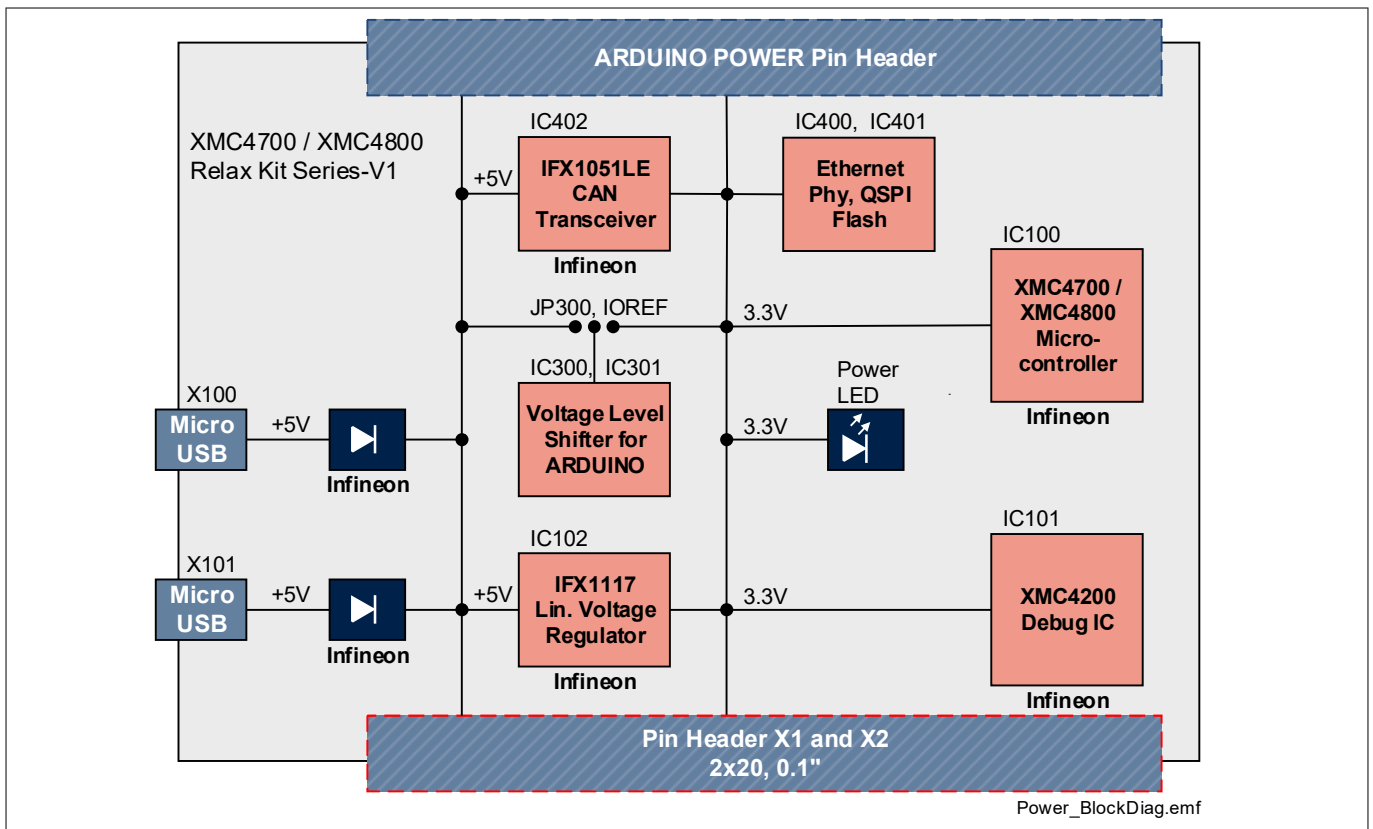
ARDUINO POWER Pin Header

XMC4700 / XMC4800
Relax Kit Series-V1

IC402

+5V

IFX1051LE
CAN
Transceiver

Infineon

IC400, IC401

Ethernet
Phy, QSPI
Flash

IC100

XMC4700 /
XMC4800
Micro-
controller

Infineon

JP300, IOREF

3.3V

IC300, IC301

Voltage Level
Shifter for
ARDUINO

Power
LED

3.3V

X100

Micro
USB

+5V

Infineon

X101

Micro
USB

+5V

Infineon

IC102

+5V

IFX1117
Lin. Voltage
Regulator

Infineon

3.3V

IC101

XMC4200
Debug IC

Infineon

Pin Header X1 and X2
2x20, 0.1"

Power_BlockDiag.emf